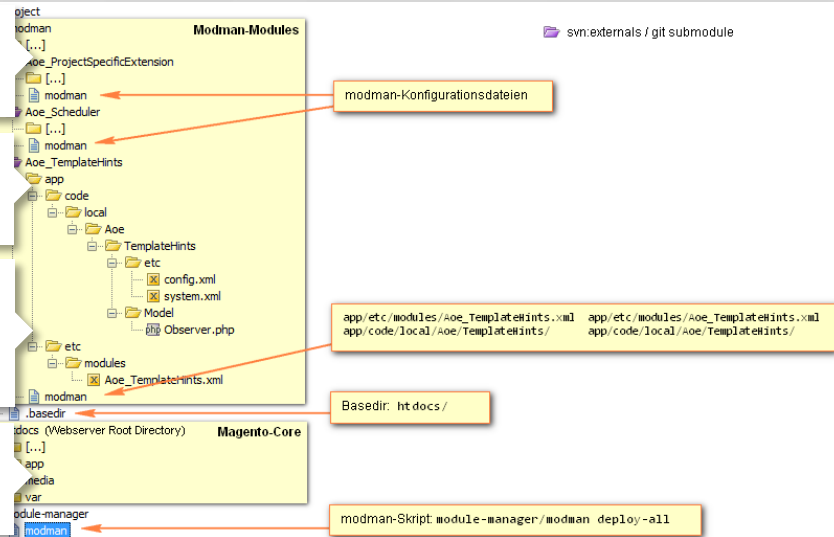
oject
odman
Modman-Modules
[...]
Aoe_ProjectSpecificExtension
[...]
modman
Aoe_Scheduler
[...]
modman
Aoe_TemplateHints
app
code
local
Aoe
TemplateHints
etc
config.xml
system.xml
Model
Observer.php
etc
modules
Aoe_TemplateHints.xml
modman
.basedir
tdocs (Webserver Root Directory)
Magento-Core
[...]
app
media
var
odule-manager
modman

svn:externals / git submodule

modman-Konfigurationsdateien

| | |
|---|---|
| app/etc/modules/Aoe_TemplateHints.xml | app/etc/modules/Aoe_TemplateHints.xml |
| app/code/local/Aoe/TemplateHints/ | app/code/local/Aoe/TemplateHints/ |

Basedir: htdocs/

modman-Skript: module-manager/modman deploy-all